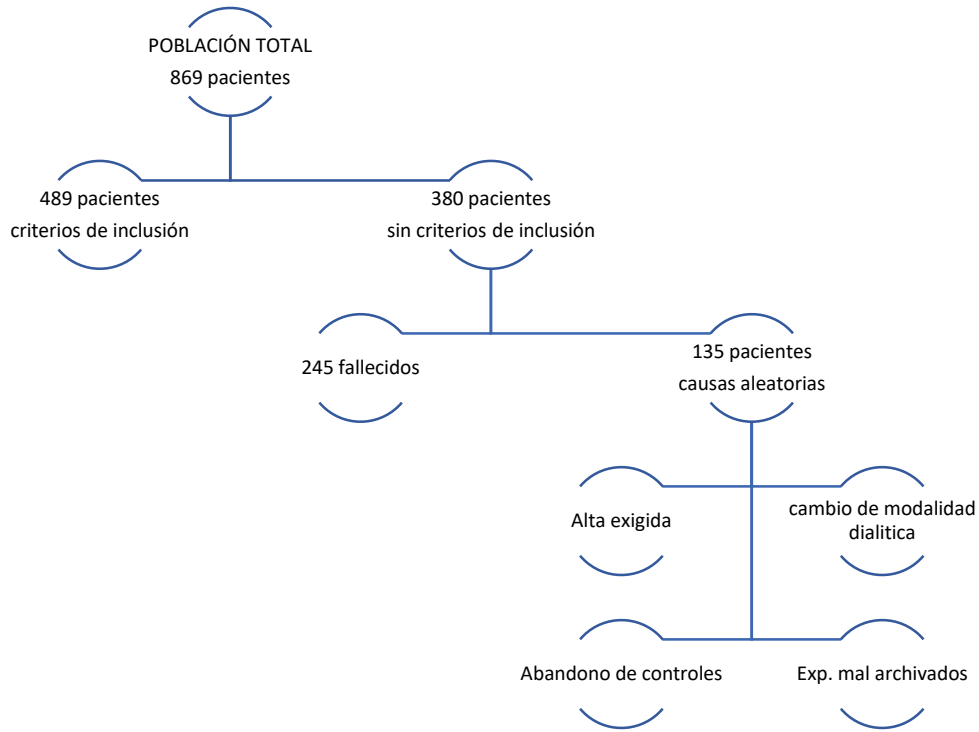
POBLACIÓN TOTAL
869 pacientes

489 pacientes
criterios de inclusión

380 pacientes
sin criterios de inclusión

245 fallecidos

135 pacientes
causas aleatorias

Alta exigida

cambio de modalidad
dialitica

Abandono de controles

Exp. mal archivados